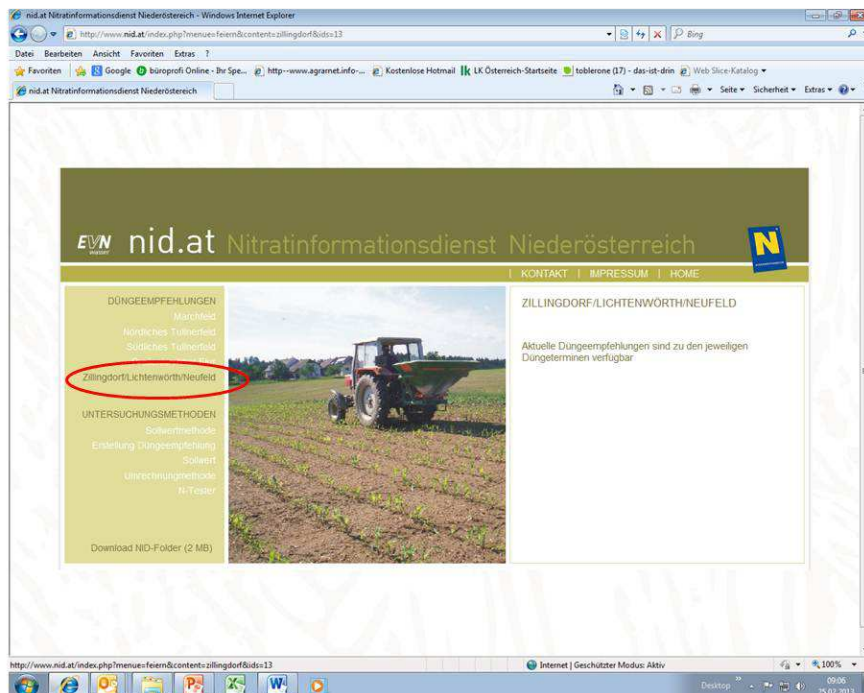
nid.at Nitratinformationsdienst Niederösterreich - Windows Internet Explorer

http://www.nid.at/index.php?menue=feiern&content=zillingdorf&ids=13

Bing

Datei Bearbeiten Ansicht Favoriten Extras ?

Favoriten Google büroprofi Online - Ihr Spe... http--www.agrarnet.info-... Kostenlose Hotmail LK Österreich-Startseite toblerone (17) - das-ist-drin Web Slice-Katalog

nid.at Nitratinformationsdienst Niederösterreich

Seite Sicherheit Extras

EVN nid.at Nitratinformationsdienst Niederösterreich

KONTAKT | IMPRESSUM | HOME

DÜNGEEMPFEHLUNGEN
Marchfeld
Nördliches Tullnerfeld
Südliches Tullnerfeld
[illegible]
Zillingdorf/Lichtenwörth/Neufeld

UNTERSUCHUNGSMETHODEN
Sollwertmethode
Erstellung Düngeempfehlung
Sollwert
Umrechnungmethode
N-Tester

Download NID-Folder (2 MB)

ZILLINGDORF/LICHTENWÖRTH/NEUFELD

Aktuelle Düngeempfehlungen sind zu den jeweiligen Düngeterminen verfügbar

http://www.nid.at/index.php?menue=feiern&content=zillingdorf&ids=13

Internet | Geschützter Modus: Aktiv

100%

Desktop

09:06
25.03.2013